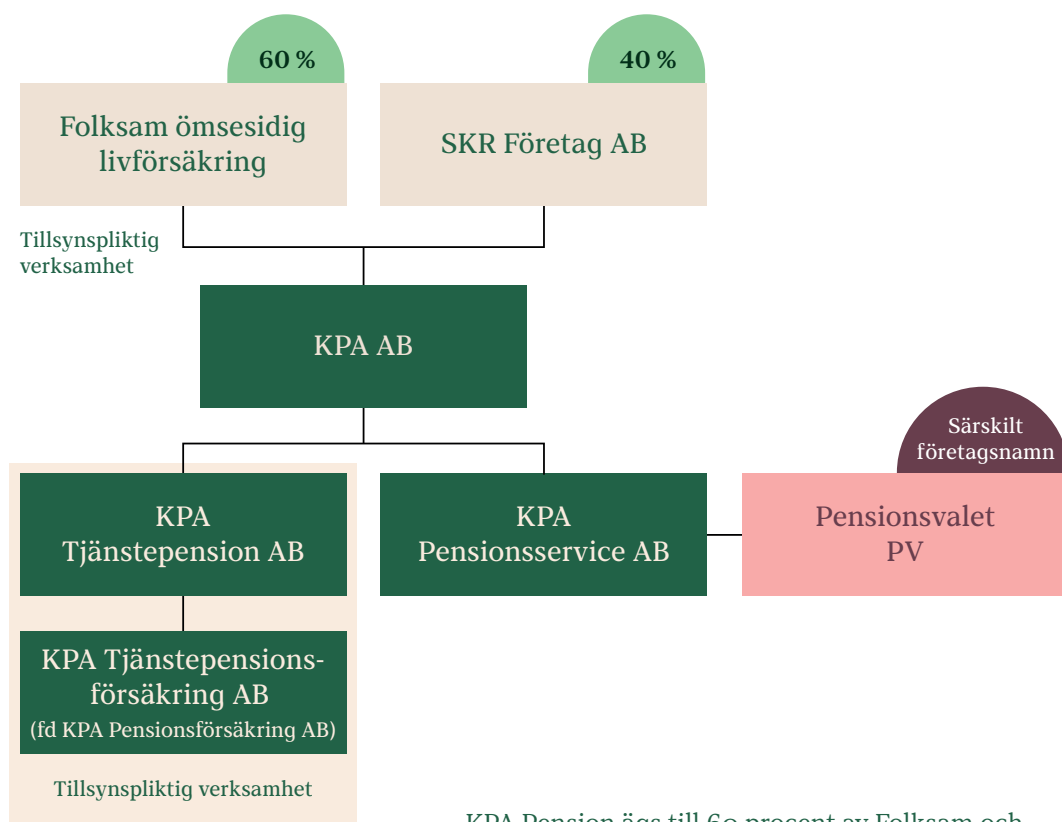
60 %

Folksam ömsesidig livförsäkring

40 %

SKR Företag AB

Tillsynspliktig verksamhet

KPA AB

Särskilt företagsnamn

KPA Tjänstepension AB

KPA Pensionsservice AB

Pensionsvalet PV

KPA Tjänstepensionsförsäkring AB
(fd KPA Pensionsförsäkring AB)

Tillsynspliktig verksamhet

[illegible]